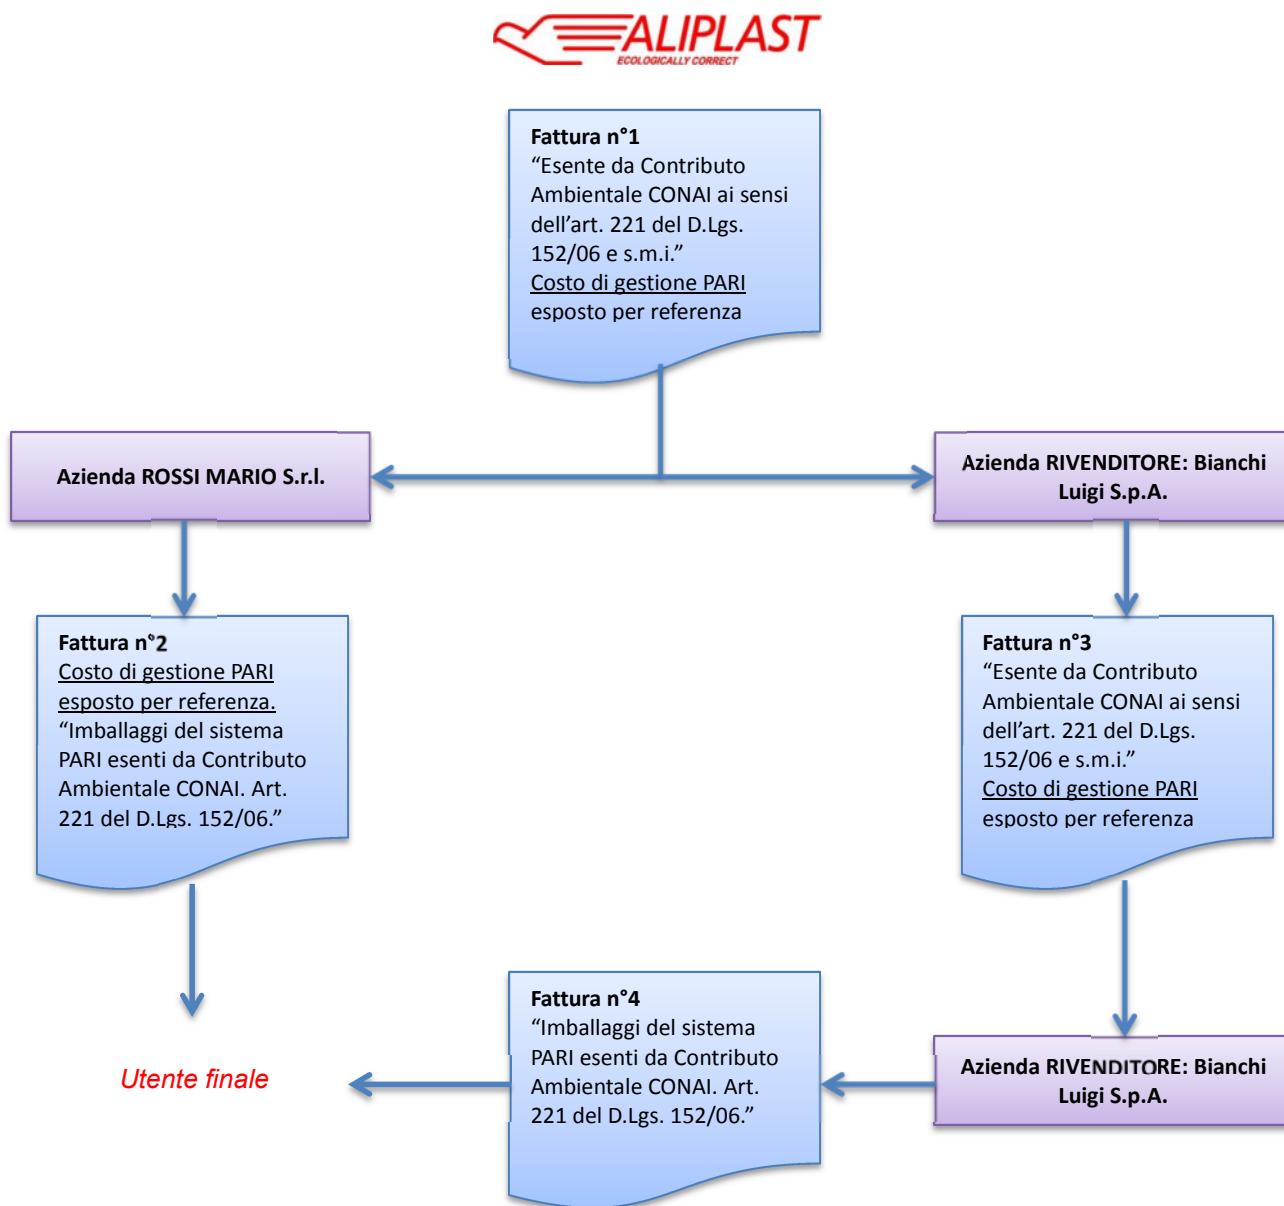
ALIPLAST
ECOLOGICALLY CORRECT

**Fattura n°1**
“Esente da Contributo Ambientale CONAI ai sensi dell’art. 221 del D.Lgs. 152/06 e s.m.i.”
Costo di gestione PARI esposto per referenza

Azienda ROSSI MARIO S.r.l.

Azienda RIVENDITORE: Bianchi Luigi S.p.A.

**Fattura n°2**
Costo di gestione PARI esposto per referenza.
“Imballaggi del sistema PARI esenti da Contributo Ambientale CONAI. Art. 221 del D.Lgs. 152/06.”

**Fattura n°3**
“Esente da Contributo Ambientale CONAI ai sensi dell’art. 221 del D.Lgs. 152/06 e s.m.i.”
Costo di gestione PARI esposto per referenza

**Fattura n°4**
“Imballaggi del sistema PARI esenti da Contributo Ambientale CONAI. Art. 221 del D.Lgs. 152/06.”

Utente finale

Azienda RIVENDITORE: Bianchi Luigi S.p.A.